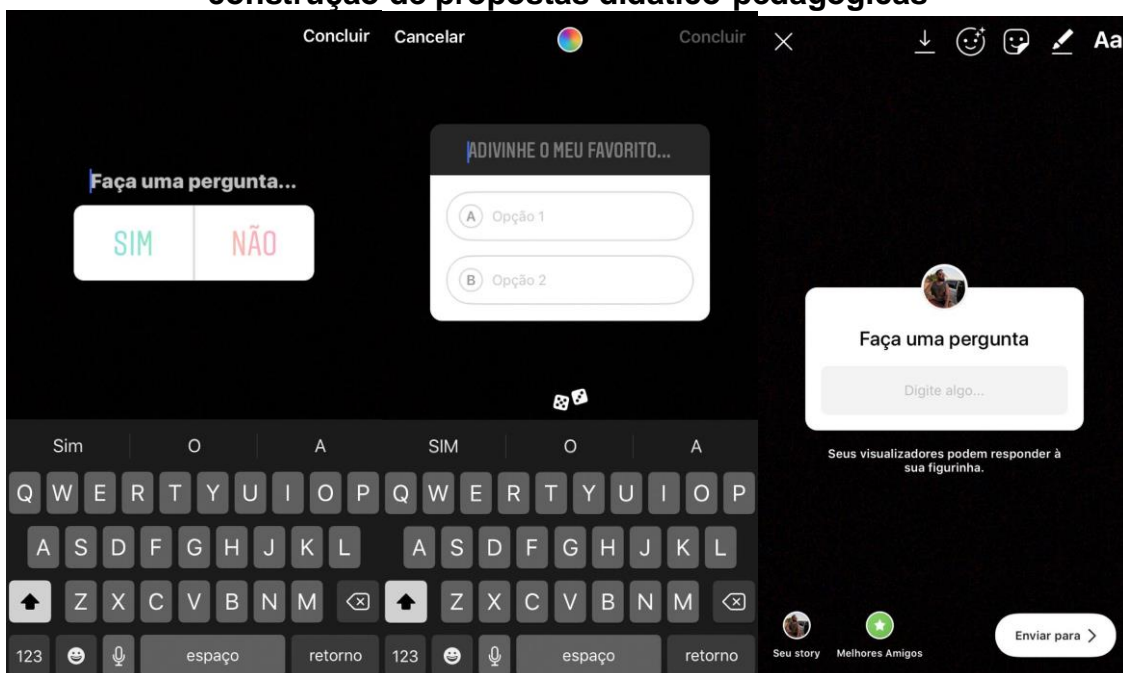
construção de propostas didático-pedagógicas

Concluir

Faça uma pergunta...

SIM NÃO

Sim O A

Q W E R T Y U I O P
A S D F G H J K L
Z X C V B N M
123 espaço retorno

Cancelar Concluir

ADIVINHE O MEU FAVORITO...

A Opção 1

B Opção 2

SIM O A

Q W E R T Y U I O P
A S D F G H J K L
Z X C V B N M
123 espaço retorno

Aa

Faça uma pergunta

Digite algo...

Seus visualizadores podem responder à sua figurinha.

Seu story Melhores Amigos Enviar para